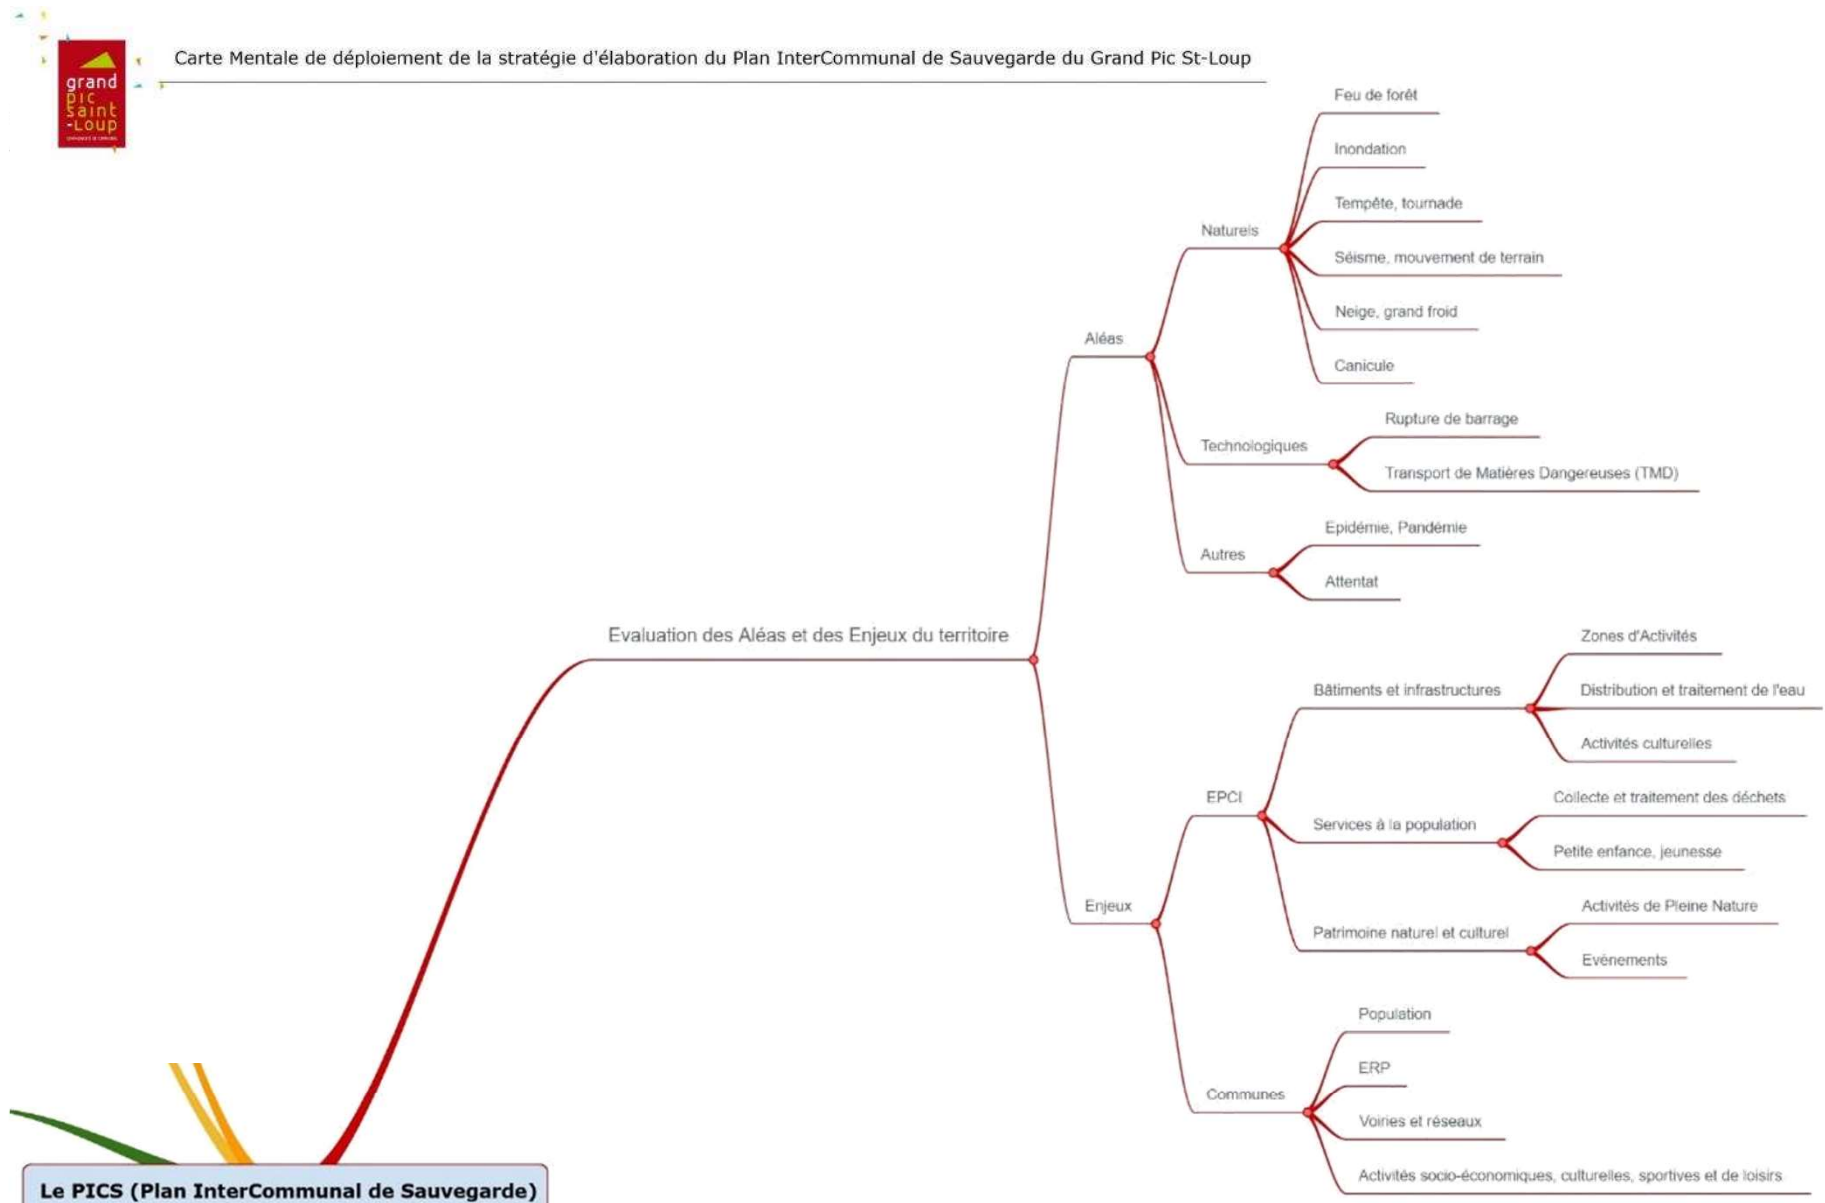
grand pic saint-Loup

Carte Mentale de déploiement de la stratégie d'élaboration du Plan InterCommunal de Sauvegarde du Grand Pic St-Loup

Evaluation des Aléas et des Enjeux du territoire

Aléas

Naturels

Feu de forêt

Inondation

Tempête, tournade

Séisme, mouvement de terrain

Neige, grand froid

Canicule

Technologiques

Rupture de barrage

Transport de Matières Dangereuses (TMD)

Autres

Epidémie, Pandémie

Attentat

Enjeux

EPCI

Bâtiments et infrastructures

Zones d'Activités

Distribution et traitement de l'eau

Activités culturelles

Services à la population

Collecte et traitement des déchets

Petite enfance, jeunesse

Patrimoine naturel et culturel

Activités de Pleine Nature

Evénements

Communes

Population

ERP

Voiries et réseaux

Activités socio-économiques, culturelles, sportives et de loisirs

Le PICS (Plan InterCommunal de Sauvegarde)